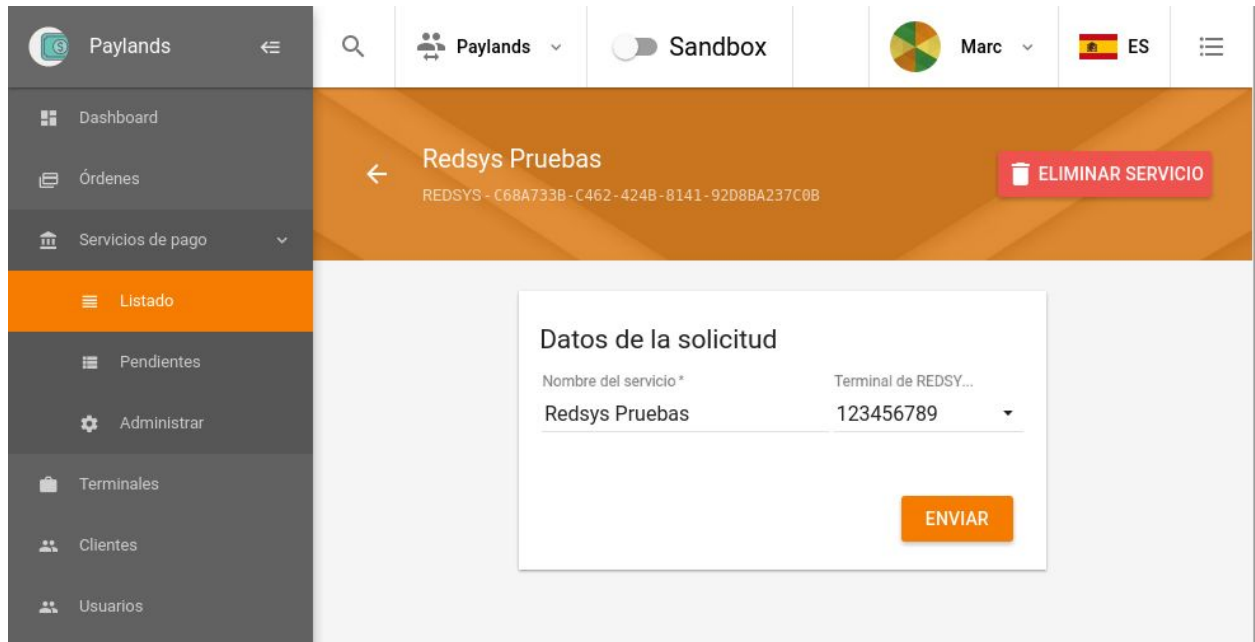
Paylands

Dashboard

Órdenes

Servicios de pago

Listado

Pendientes

Administrar

Terminales

Clientes

Usuarios

Paylands

Sandbox

Marc

ES

Redsys Pruebas

REDSYS - C68A733B-C462-424B-8141-92D8BA237C0B

ELIMINAR SERVICIO

Datos de la solicitud

Nombre del servicio *

Redsys Pruebas

Terminal de REDSY...

123456789

ENVIAR